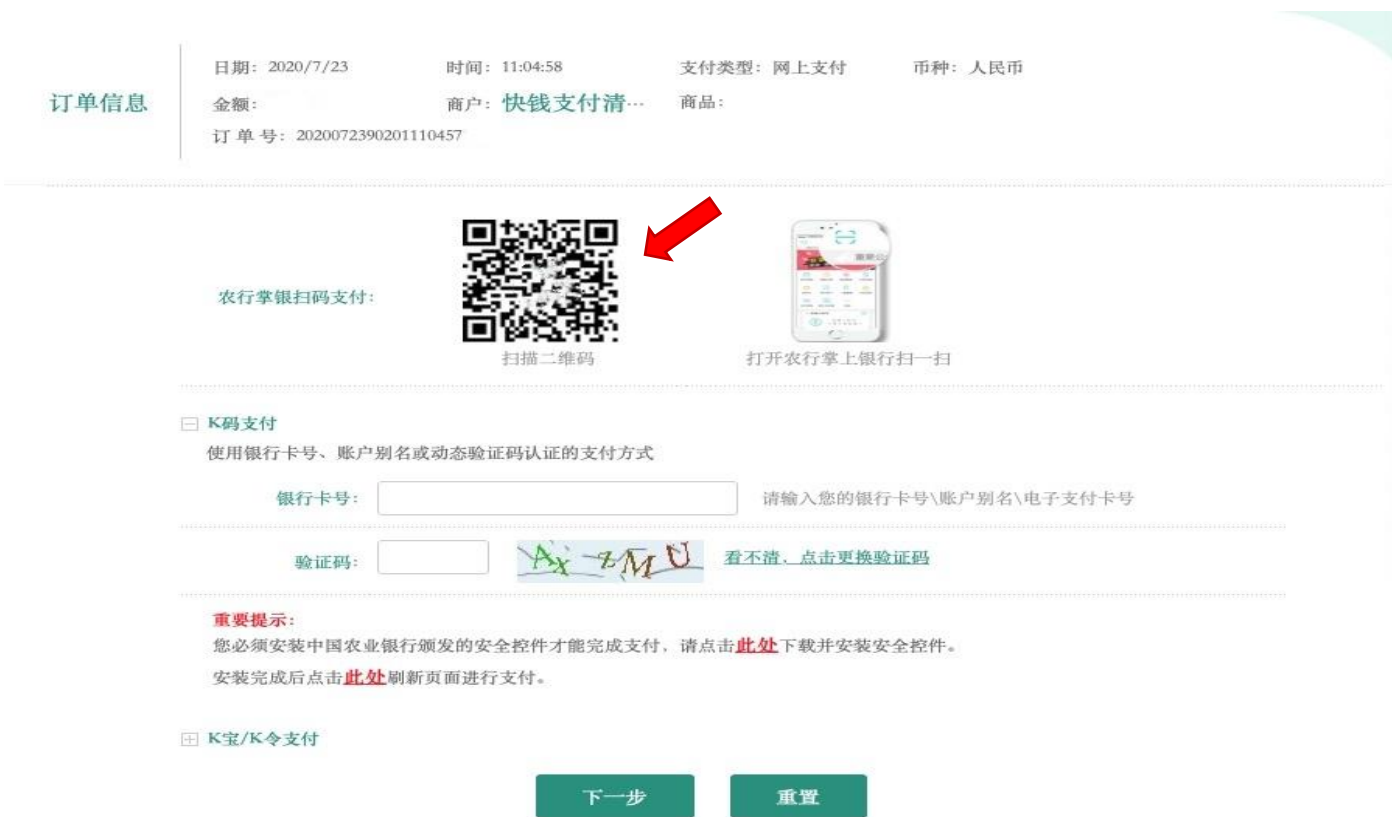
订单信息

日期：2020/7/23　时间：11:04:58　支付类型：网上支付　币种：人民币
金额：　商户：快钱支付清…　商品：
订 单 号：2020072390201110457

农行掌银扫码支付：

扫描二维码

打开农行掌上银行扫一扫

⊟ K码支付
使用银行卡号、账户别名或动态验证码认证的支付方式

银行卡号：　请输入您的银行卡号\账户别名\电子支付卡号

验证码：　Ax zMU　看不清，点击更换验证码

重要提示：
您必须安装中国农业银行颁发的安全控件才能完成支付，请点击此处下载并安装安全控件。
安装完成后点击此处刷新页面进行支付。

⊞ K宝/K令支付

下一步　重置